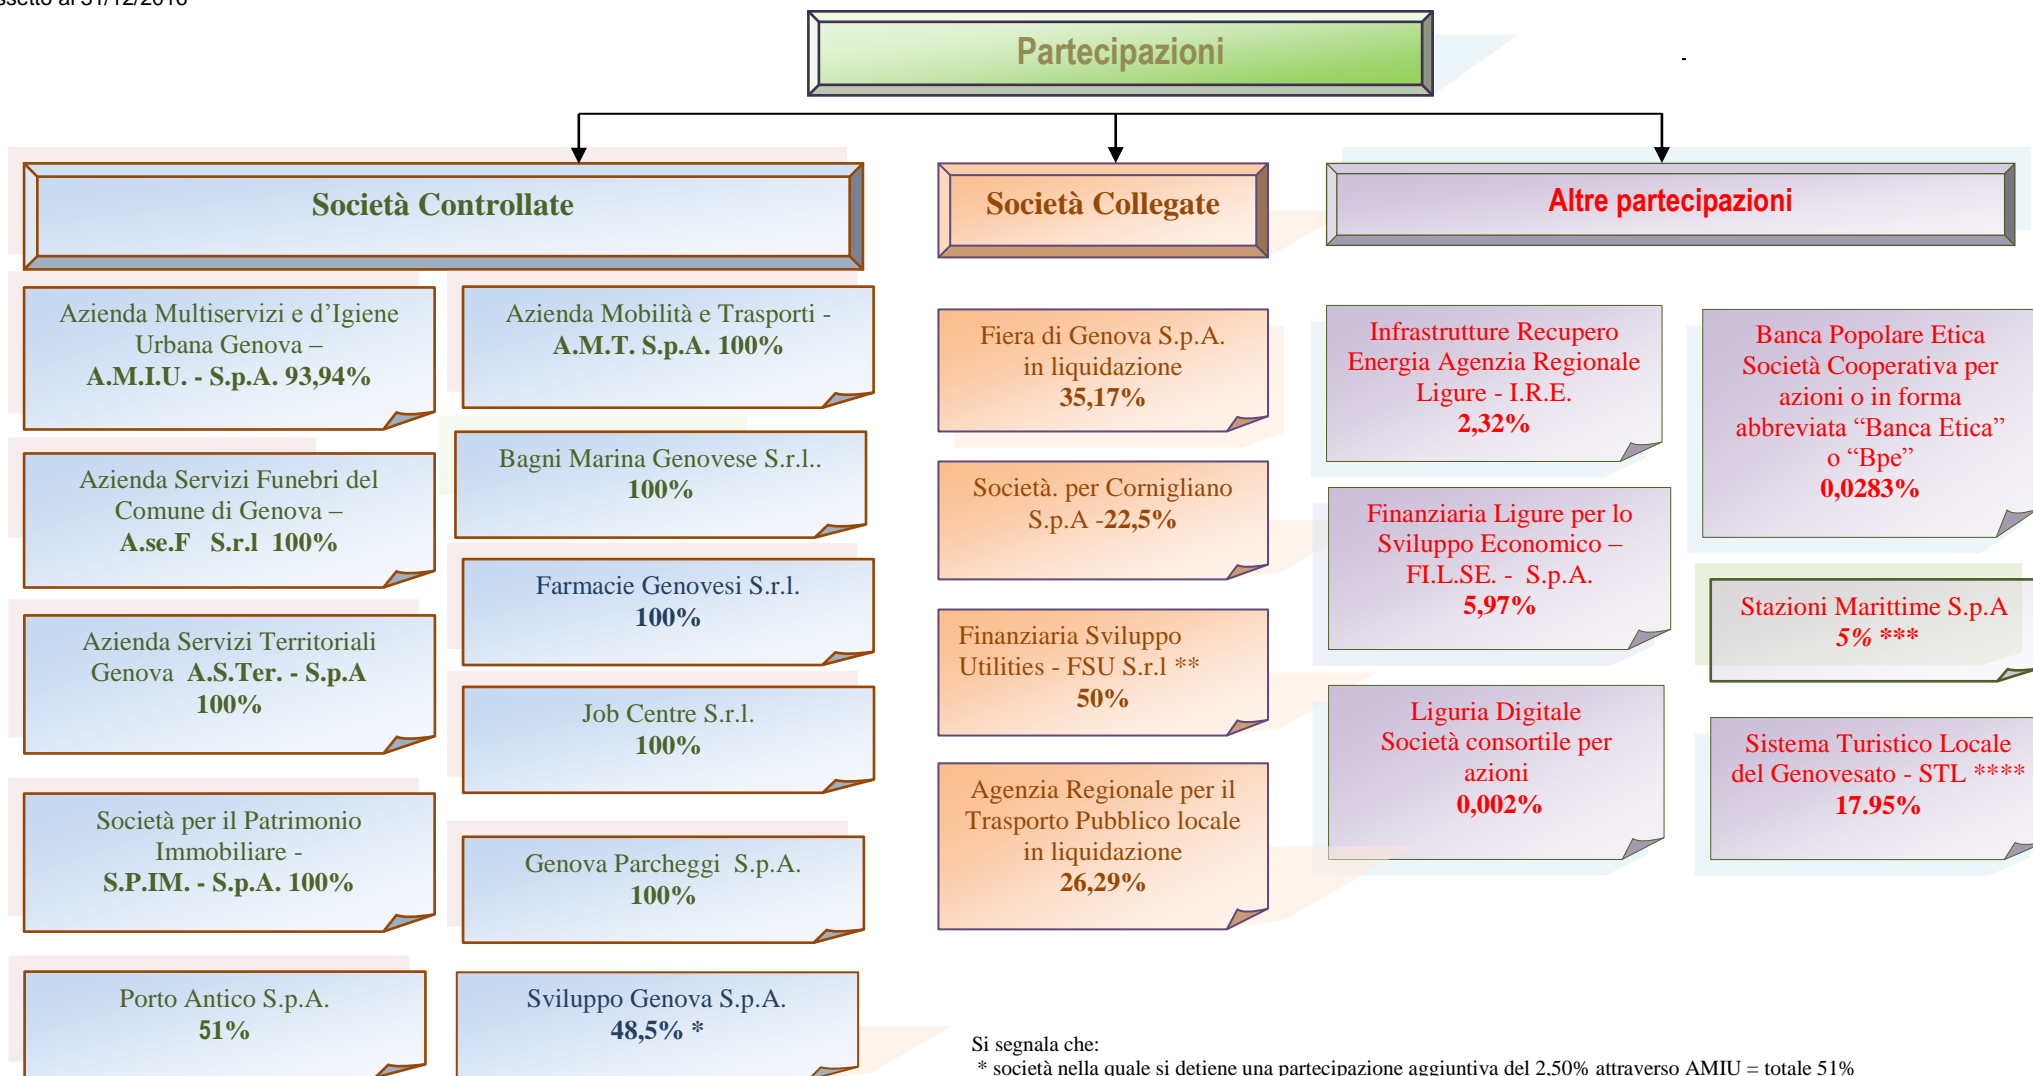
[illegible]ssetto al 31/12/2016

Partecipazioni

Società Controllate

Società Collegate

Altre partecipazioni

Azienda Multiservizi e d'Igiene Urbana Genova – A.M.I.U. - S.p.A. 93,94%

Azienda Mobilità e Trasporti - A.M.T. S.p.A. 100%

Azienda Servizi Funebri del Comune di Genova – A.se.F S.r.l 100%

Bagni Marina Genovese S.r.l.. 100%

Farmacie Genovesi S.r.l. 100%

Azienda Servizi Territoriali Genova A.S.Ter. - S.p.A 100%

Job Centre S.r.l. 100%

Società per il Patrimonio Immobiliare - S.P.IM. - S.p.A. 100%

Genova Parcheggi S.p.A. 100%

Porto Antico S.p.A. 51%

Sviluppo Genova S.p.A. 48,5% *

Fiera di Genova S.p.A. in liquidazione 35,17%

Società. per Cornigliano S.p.A -22,5%

Finanziaria Sviluppo Utilities - FSU S.r.l ** 50%

Agenzia Regionale per il Trasporto Pubblico locale in liquidazione 26,29%

Infrastrutture Recupero Energia Agenzia Regionale Ligure - I.R.E. 2,32%

Finanziaria Ligure per lo Sviluppo Economico – FI.L.SE. - S.p.A. 5,97%

Liguria Digitale Società consortile per azioni 0,002%

Banca Popolare Etica Società Cooperativa per azioni o in forma abbreviata "Banca Etica" o "Bpe" 0,0283%

Stazioni Marittime S.p.A 5% ***

Sistema Turistico Locale del Genovesato - STL **** 17.95%

Si segnala che:
* società nella quale si detiene una partecipazione aggiuntiva del 2,50% attraverso AMIU = totale 51%